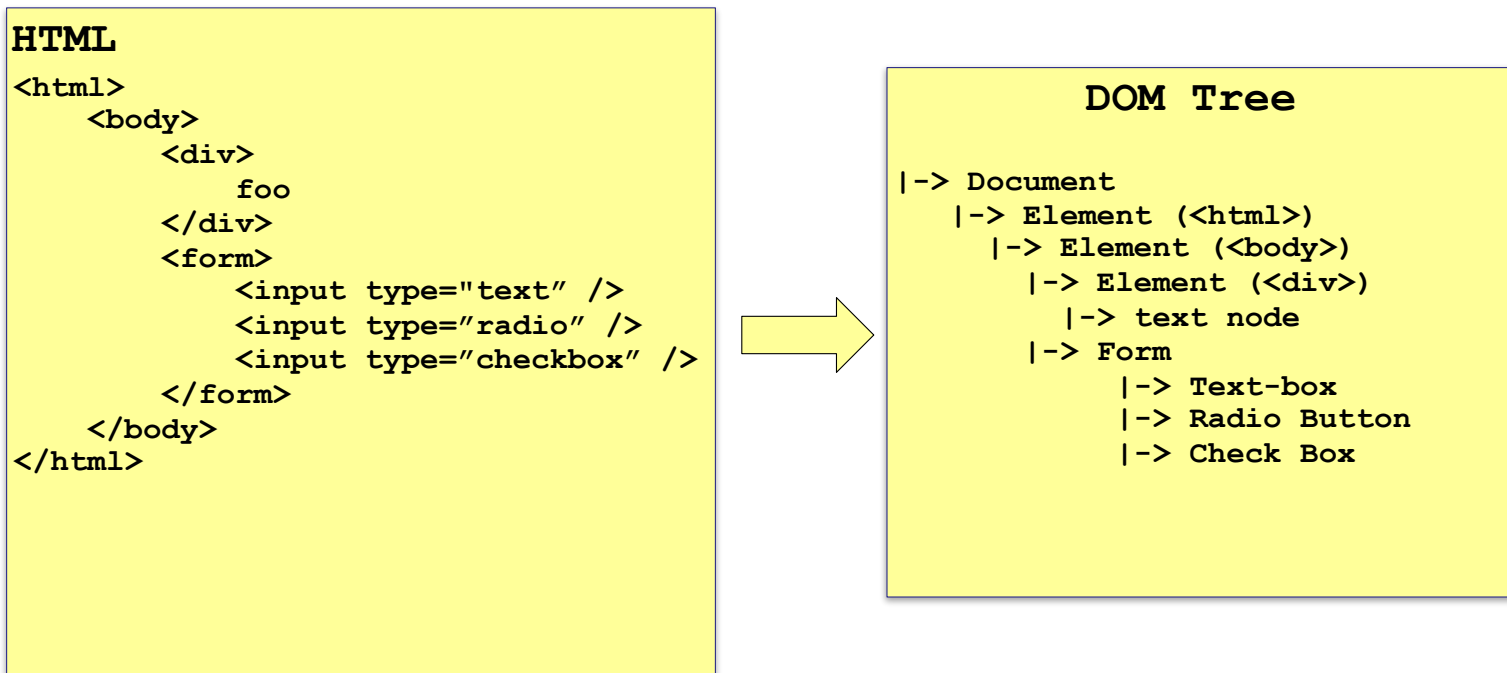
HTML

<html>
<body>
<div>
foo
</div>
<form>
<input type="text" />
<input type=”radio” />
<input type=”checkbox” />
</form>
</body>
</html>

DOM Tree

|-> Document
|-> Element (<html>)
|-> Element (<body>)
|-> Element (<div>)
|-> text node
|-> Form
|-> Text-box
|-> Radio Button
|-> Check Box